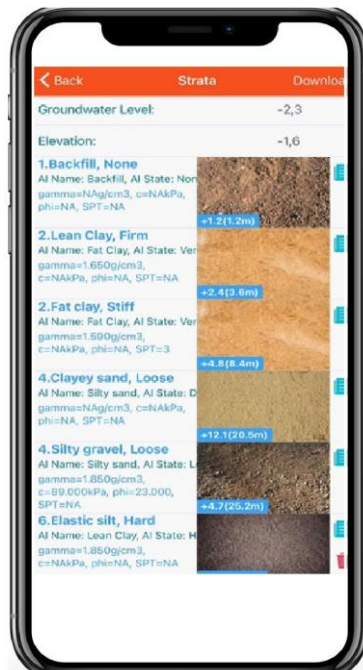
< Back
Strata
Downloa

Groundwater Level: -2,3

Elevation: -1,6

1.Backfill, None
AI Name: Backfill, AI State: Non
gamma=NAg/cm3, c=NAkPa, phi=NA, SPT=NA
+1.2(1.2m)

2.Lean Clay, Firm
AI Name: Fat Clay, AI State: Ver
gamma=1.650g/cm3, c=NAkPa, phi=NA, SPT=NA
+2.4(3.6m)

3.Fat clay, Stiff
AI Name: Fat Clay, AI State: Ver
gamma=1.500g/cm3, c=NAkPa, phi=NA, SPT=3
+4.8(8.4m)

4.Clayey sand, Loose
AI Name: Silty sand, AI State: D
gamma=NAg/cm3, c=NAkPa, phi=NA, SPT=NA
+12.1(20.5m)

4.Silty gravel, Loose
AI Name: Silty sand, AI State: L
gamma=1.850g/cm3, c=89.000kPa, phi=23.000, SPT=NA
+4.7(25.2m)

6.Elastic silt, Hard
AI Name: Lean Clay, AI State: H
gamma=1.850g/cm3, c=NAkPa, phi=NA, SPT=NA